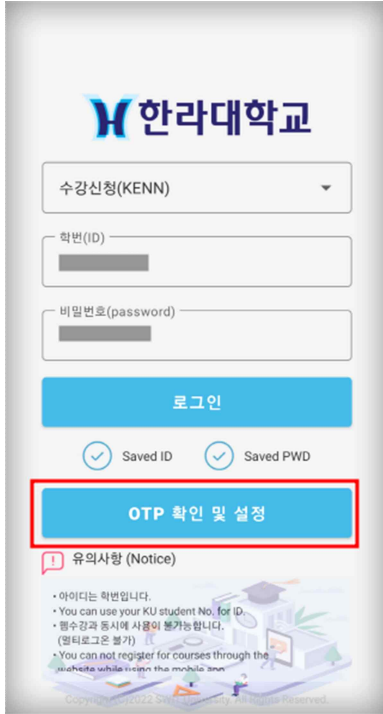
한라대학교

수강신청(KENN)

학번(ID)

비밀번호(password)

로그인

Saved ID Saved PWD

OTP 확인 및 설정

유의사항 (Notice)

• 아이디는 학번입니다.
• You can use your KU student No. for ID.
• 웹수강과 동시에 사용이 불가능합니다. (멀티로그온 불가)
• You can not register for courses through the website while using the mobile app.

Copyright ©2022 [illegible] University. All Rights Reserved.